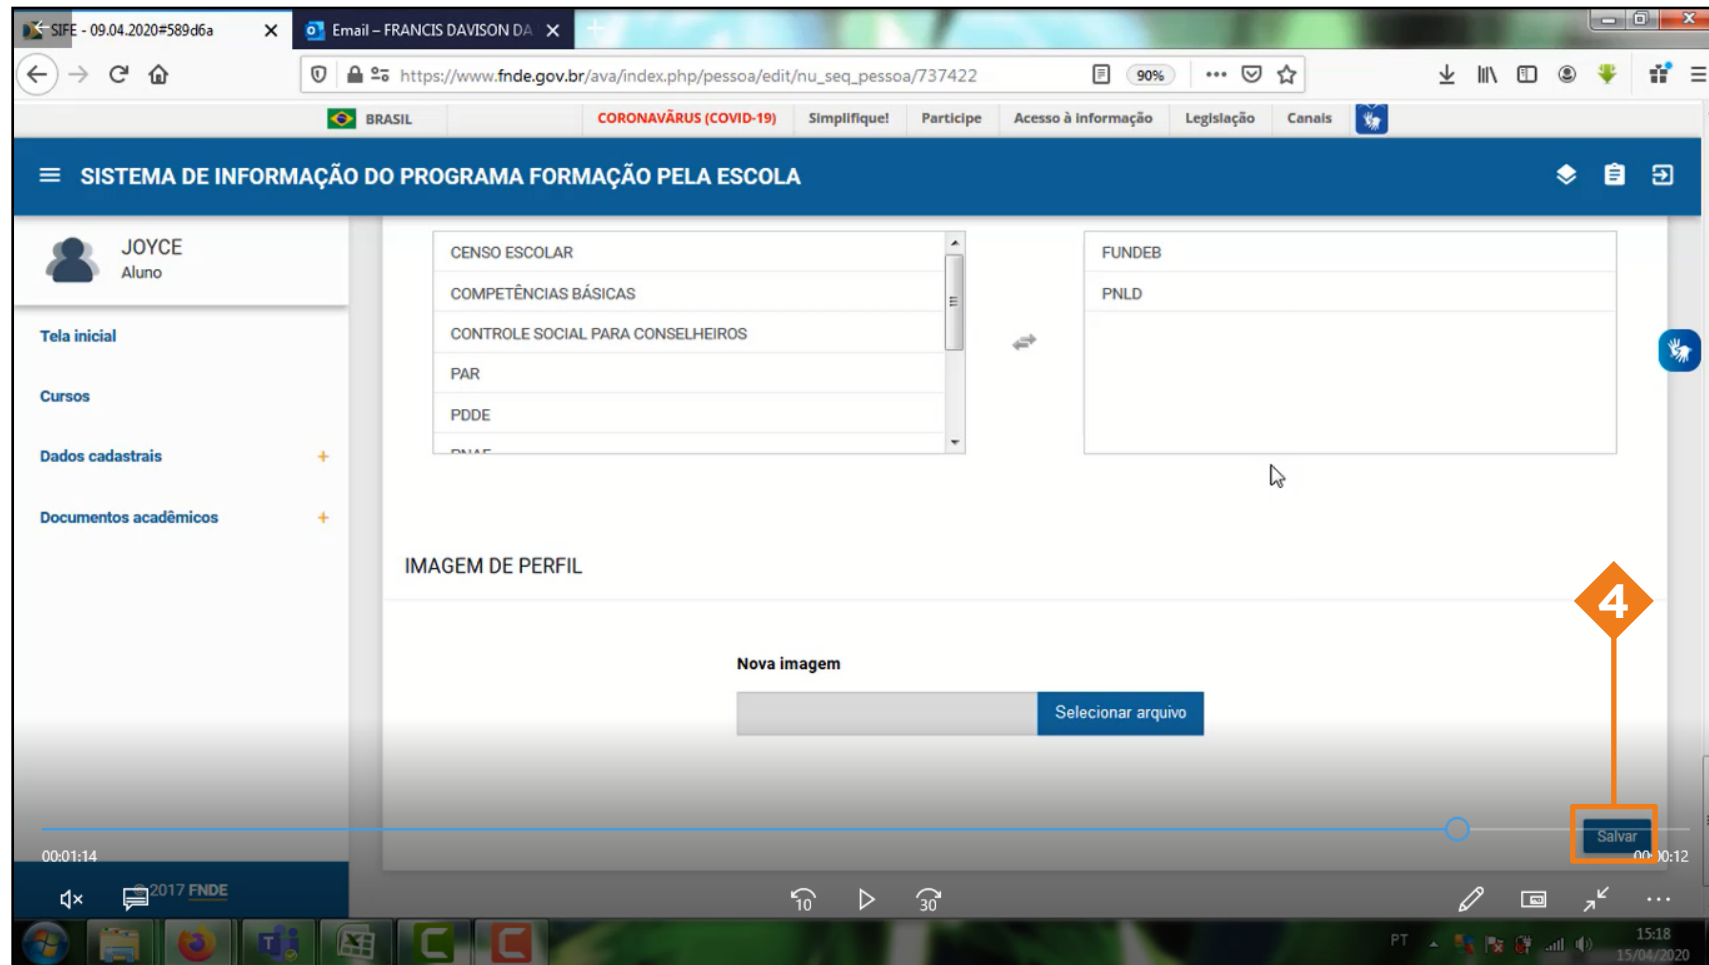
SIFE - 09.04.2020#589d6a
Email – FRANCIS DAVISON DA

https://www.fnde.gov.br/ava/index.php/pessoa/edit/nu_seq_pessoa/737422
90%

BRASIL
CORONAVÍRUS (COVID-19)
Simplifique!
Participe
Acesso à informação
Legislação
Canais

SISTEMA DE INFORMAÇÃO DO PROGRAMA FORMAÇÃO PELA ESCOLA

JOYCE
Aluno

Tela inicial
Cursos
Dados cadastrais +
Documentos acadêmicos +

CENSO ESCOLAR
COMPETÊNCIAS BÁSICAS
CONTROLE SOCIAL PARA CONSELHEIROS
PAR
PDDE
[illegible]

FUNDEB
PNLD

IMAGEM DE PERFIL

Nova imagem
Selecionar arquivo

4

Salvar

00:01:14
00:00:12

2017 FNDE

10
30

PT
15:18
15/04/2020